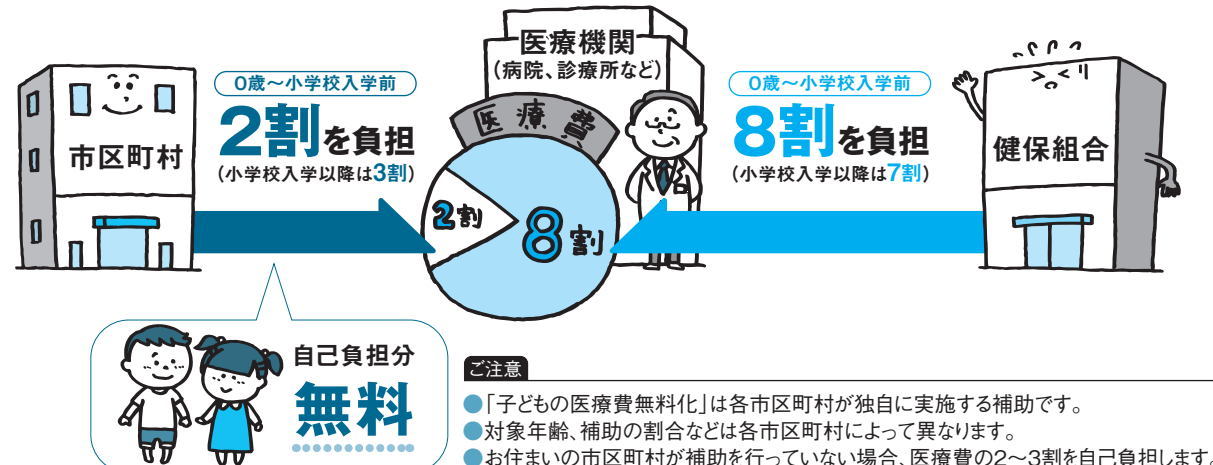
医療機関
（病院、診療所など）

市区町村

0歳～小学校入学前
2割を負担
（小学校入学以降は3割）

医療費
2割
8割

0歳～小学校入学前
8割を負担
（小学校入学以降は7割）

健保組合

自己負担分
無料

ご注意
●「子どもの医療費無料化」は各市区町村が独自に実施する補助です。
●対象年齢、補助の割合などは各市区町村によって異なります。
●お住まいの市区町村が補助を行っていない場合、医療費の2～3割を自己負担します。